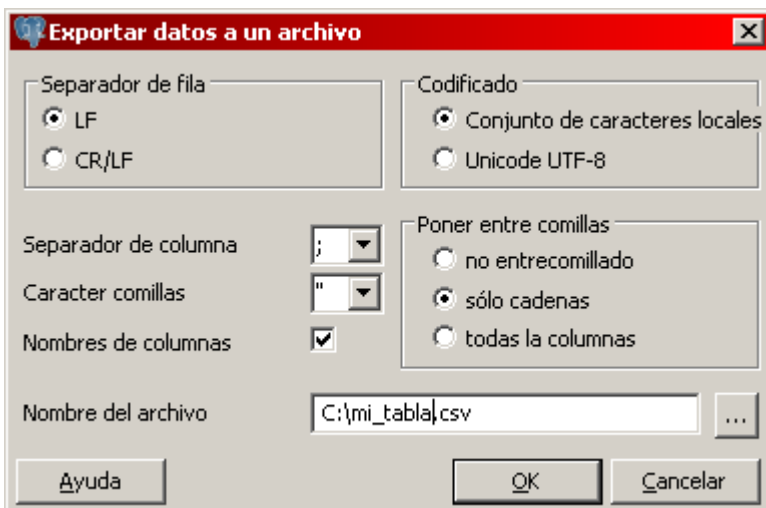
Exportar datos a un archivo

Separador de fila
LF
CR/LF

Codificado
Conjunto de caracteres locales
Unicode UTF-8

Separador de columna ;
Caracter comillas "
Nombres de columnas

Poner entre comillas
no entrecomillado
sólo cadenas
todas la columnas

Nombre del archivo C:\mi_tabla.csv ...

Ayuda
OK
Cancelar